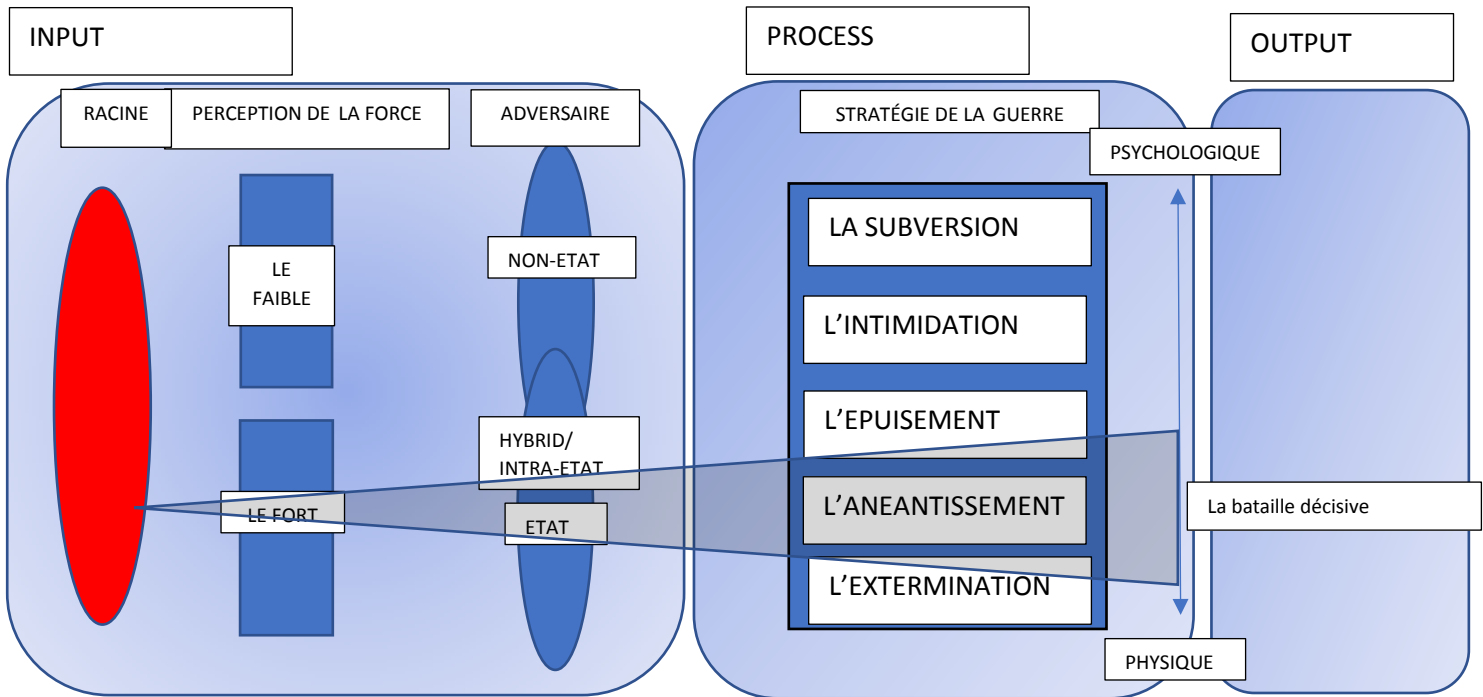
INPUT

PROCESS

OUTPUT

RACINE

PERCEPTION DE LA FORCE

ADVERSAIRE

STRATÉGIE DE LA GUERRE

PSYCHOLOGIQUE

LE FAIBLE

NON-ETAT

LA SUBVERSION

L'INTIMIDATION

L'EPUISEMENT

HYBRID/ INTRA-ETAT

L'ANEANTISSEMENT

La bataille décisive

LE FORT

ETAT

L'EXTERMINATION

PHYSIQUE